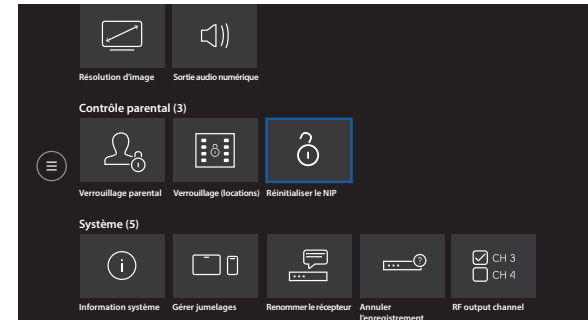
Résolution d'image
Sortie audio numérique

Contrôle parental (3)

Verrouillage parental
Verrouillage (locations)
Réinitialiser le NIP

Système (5)

Information système
Gérer jumelages
Renommer le récepteur
Annuler l'enregistrement
CH 3
CH 4
RF output channel